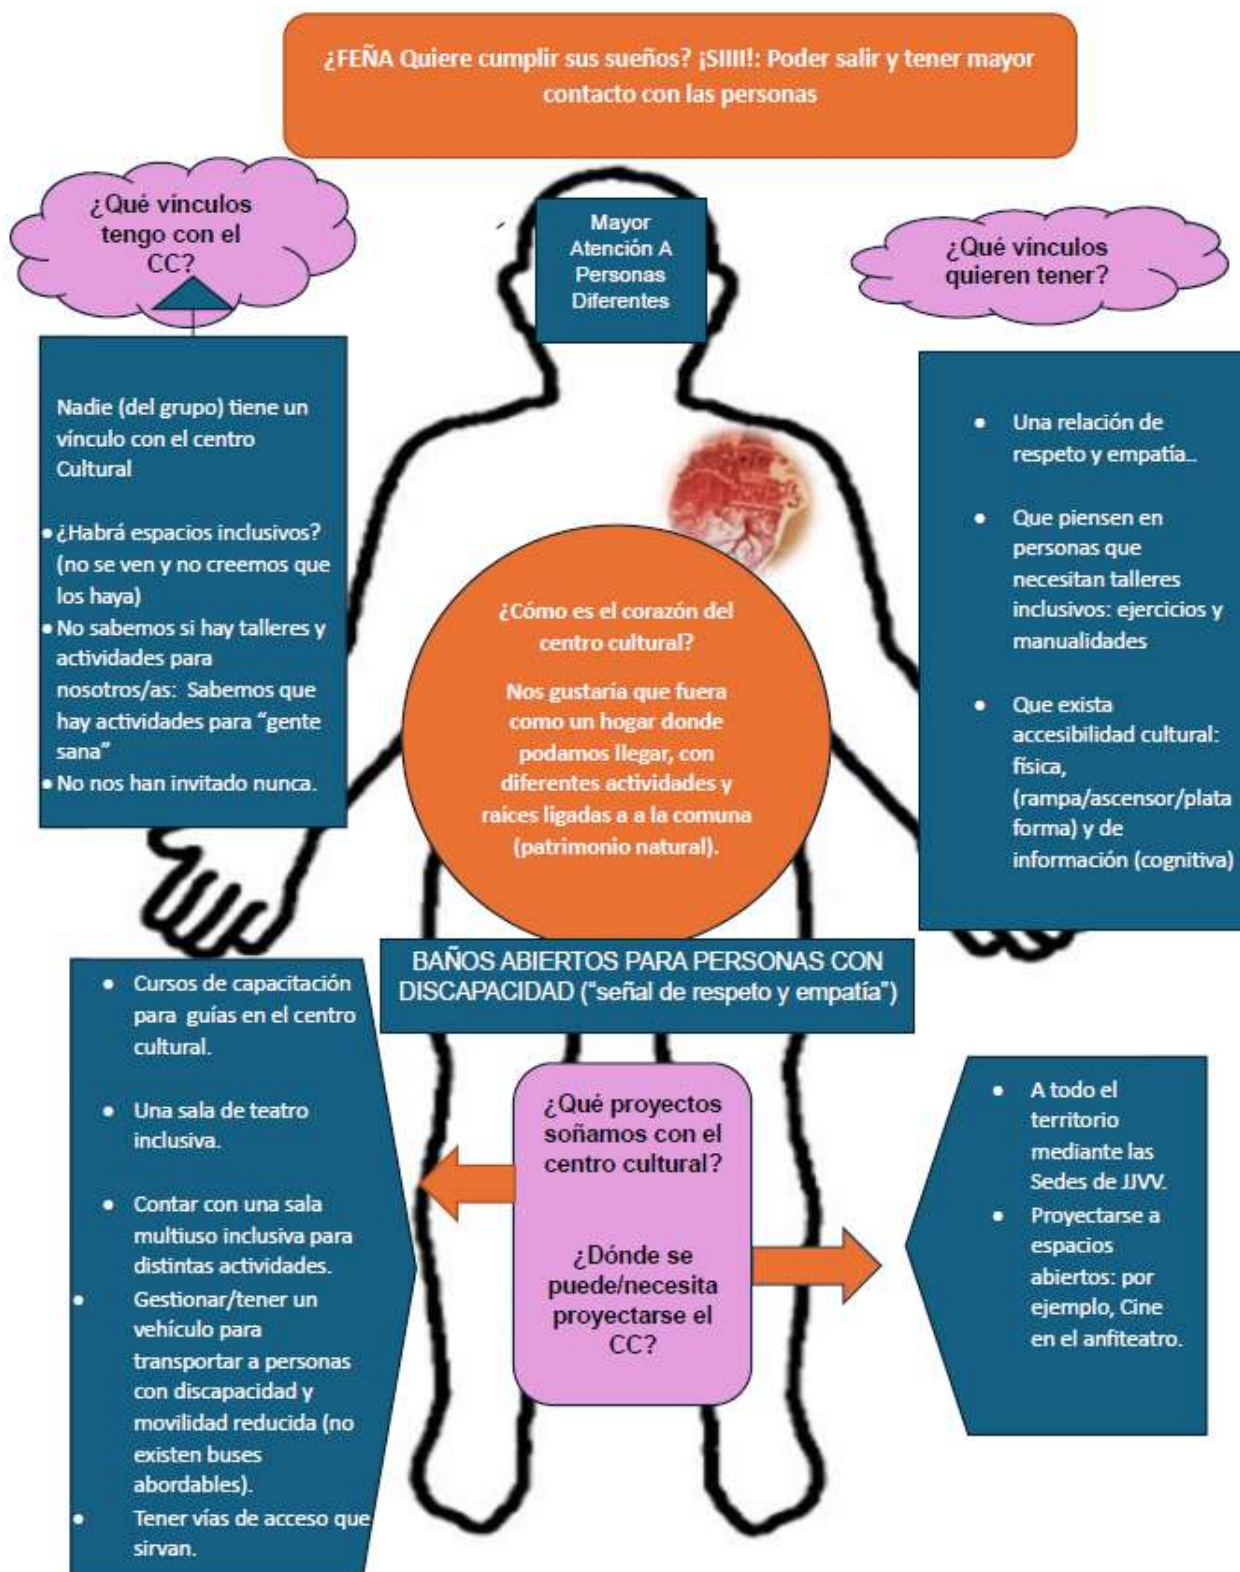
¿FEÑA Quiere cumplir sus sueños? ¡SIIII!: Poder salir y tener mayor contacto con las personas

¿Qué vínculos tengo con el CC?

Mayor Atención A Personas Diferentes

¿Qué vínculos quieren tener?

Nadie (del grupo) tiene un vínculo con el centro Cultural

- ¿Habrá espacios inclusivos? (no se ven y no creemos que los haya)
- No sabemos si hay talleres y actividades para nosotros/as: Sabemos que hay actividades para "gente sana"
- No nos han invitado nunca.

¿Cómo es el corazón del centro cultural?

Nos gustaría que fuera como un hogar donde podamos llegar, con diferentes actividades y raíces ligadas a a la comuna (patrimonio natural).

- Una relación de respeto y empatía..
- Que piensen en personas que necesitan talleres inclusivos: ejercicios y manualidades
- Que exista accesibilidad cultural: física, (rampa/ascensor/plata forma) y de información (cognitiva)

BAÑOS ABIERTOS PARA PERSONAS CON DISCAPACIDAD ("señal de respeto y empatía")

- Cursos de capacitación para guías en el centro cultural.
- Una sala de teatro inclusiva.
- Contar con una sala multiuso inclusiva para distintas actividades.
- Gestionar/tener un vehículo para transportar a personas con discapacidad y movilidad reducida (no existen buses abordables).
- Tener vías de acceso que sirvan.

¿Qué proyectos soñamos con el centro cultural?

¿Dónde se puede/necesita proyectarse el CC?

- A todo el territorio mediante las Sedes de JJVV.
- Proyectarse a espacios abiertos: por ejemplo, Cine en el anfiteatro.